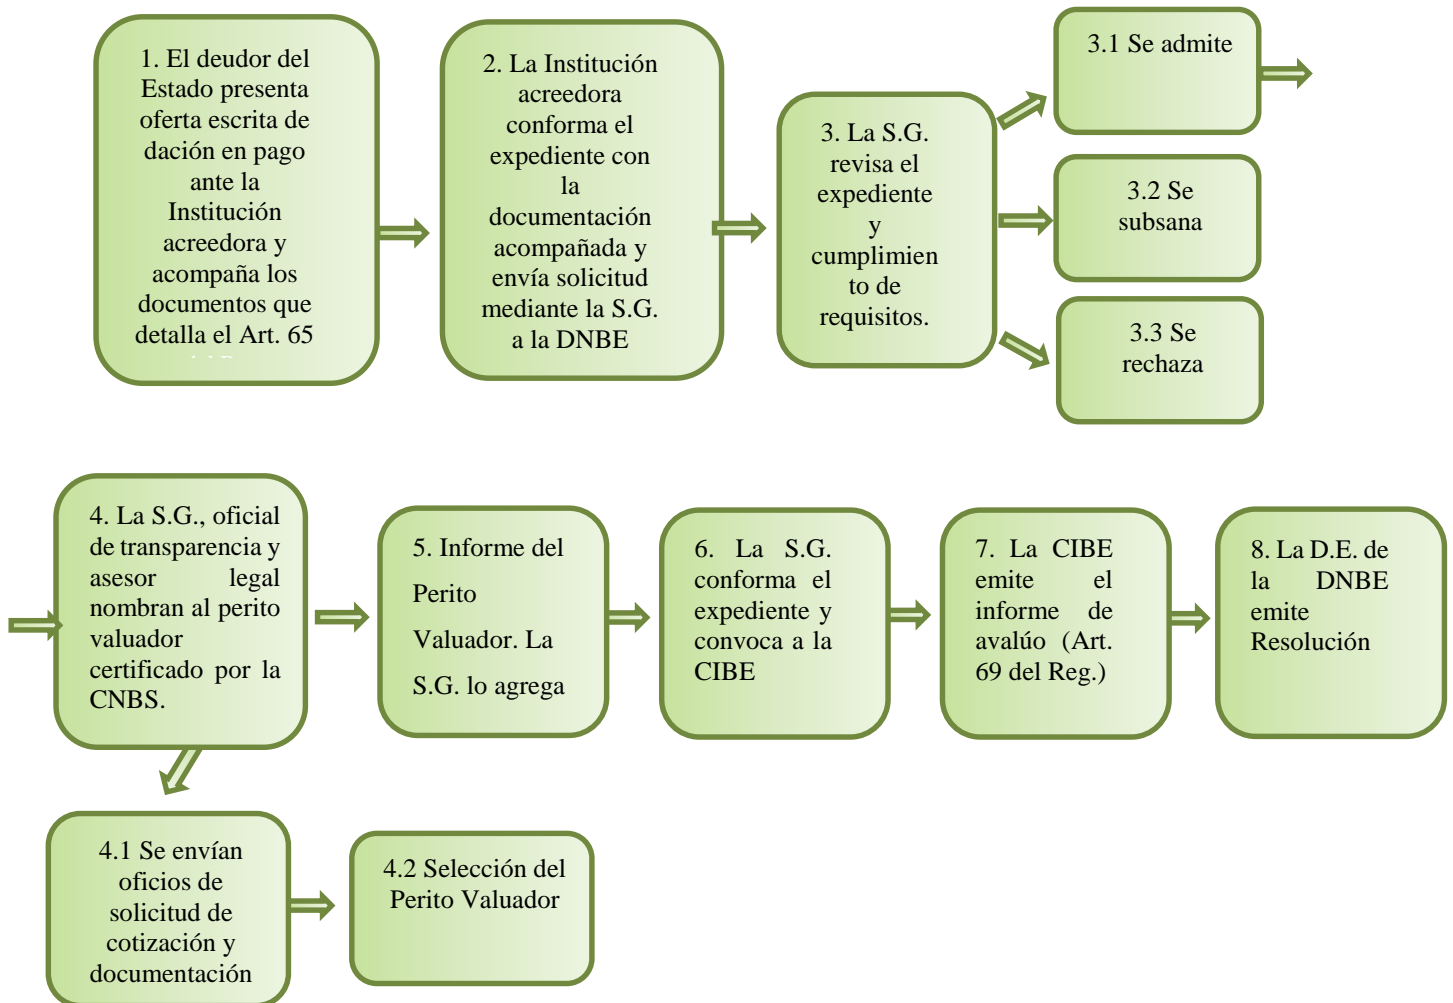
1. El deudor del Estado presenta oferta escrita de dación en pago ante la Institución acreedora y acompaña los documentos que detalla el Art. 65 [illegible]

2. La Institución acreedora conforma el expediente con la documentación acompañada y envía solicitud mediante la S.G. a la DNBE

3. La S.G. revisa el expediente y cumplimiento de requisitos.

3.1 Se admite

3.2 Se subsana

3.3 Se rechaza

4. La S.G., oficial de transparencia y asesor legal nombran al perito valuador certificado por la CNBS.

5. Informe del Perito Valuador. La S.G. lo agrega

6. La S.G. conforma el expediente y convoca a la CIBE

7. La CIBE emite el informe de avalúo (Art. 69 del Reg.)

8. La D.E. de la DNBE emite Resolución

4.1 Se envían oficios de solicitud de cotización y documentación

4.2 Selección del Perito Valuador